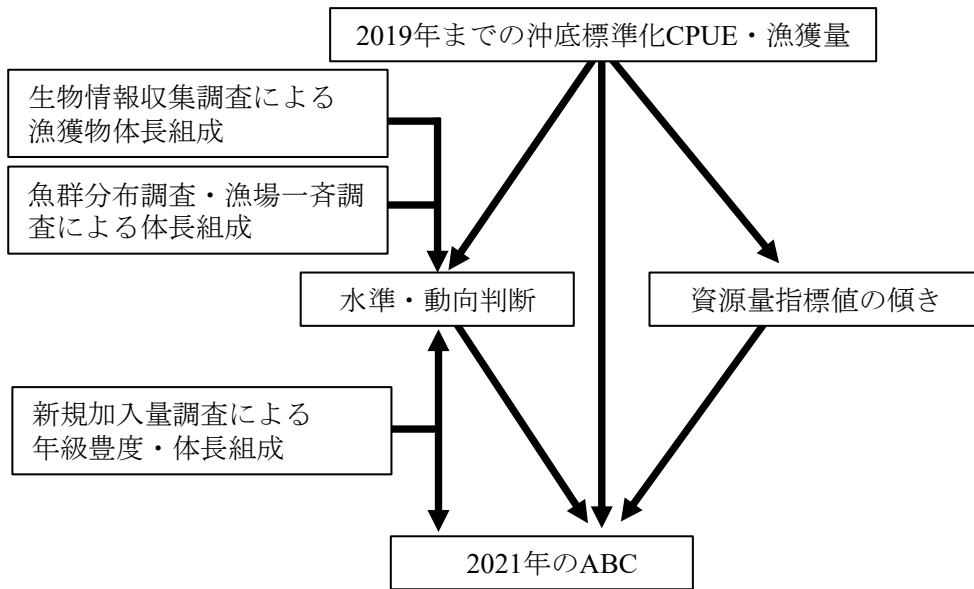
2019年までの沖底標準化CPUE・漁獲量

生物情報収集調査による漁獲物体長組成

魚群分布調査・漁場一斉調査による体長組成

水準・動向判断

資源量指標値の傾き

新規加入量調査による年級豊度・体長組成

2021年のABC